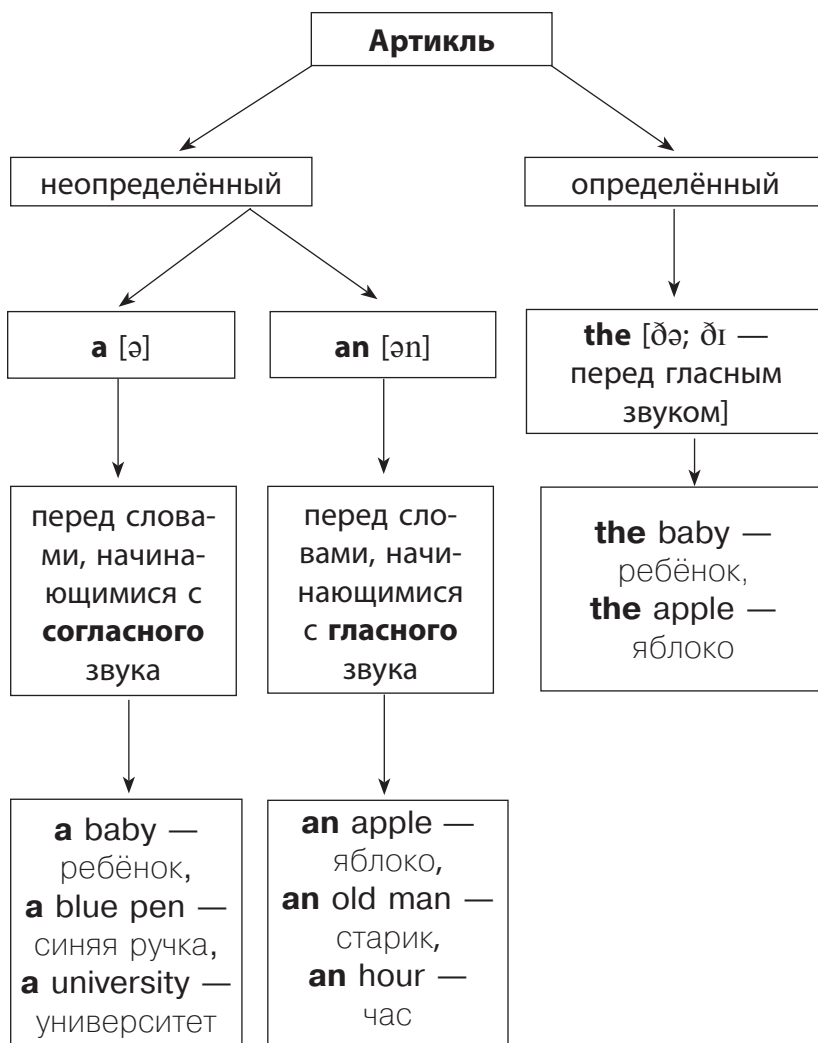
Артикль

неопределённый

определённый

a [ə]

an [ən]

the [ðə; ðɪ — перед гласным звуком]

перед словами, начинающимися с согласного звука

перед словами, начинающимися с гласного звука

the baby — ребёнок, the apple — яблоко

a baby — ребёнок, a blue pen — синяя ручка, a university — университет

an apple — яблоко, an old man — старик, an hour — час